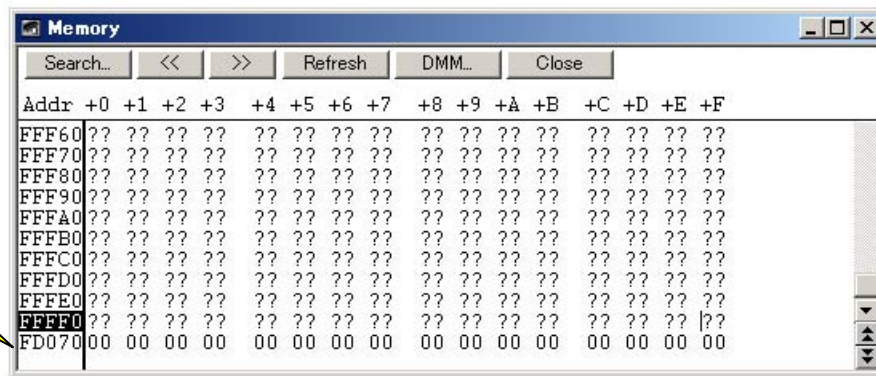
Memory

Search... | << | >> | Refresh | DMM... | Close

| Addr | +0 | +1 | +2 | +3 | +4 | +5 | +6 | +7 | +8 | +9 | +A | +B | +C | +D | +E | +F |
|---|---|---|---|---|---|---|---|---|---|---|---|---|---|---|---|---|
| FFF60 | ?? | ?? | ?? | ?? | ?? | ?? | ?? | ?? | ?? | ?? | ?? | ?? | ?? | ?? | ?? | ?? |
| FFF70 | ?? | ?? | ?? | ?? | ?? | ?? | ?? | ?? | ?? | ?? | ?? | ?? | ?? | ?? | ?? | ?? |
| FFF80 | ?? | ?? | ?? | ?? | ?? | ?? | ?? | ?? | ?? | ?? | ?? | ?? | ?? | ?? | ?? | ?? |
| FFF90 | ?? | ?? | ?? | ?? | ?? | ?? | ?? | ?? | ?? | ?? | ?? | ?? | ?? | ?? | ?? | ?? |
| FFFA0 | ?? | ?? | ?? | ?? | ?? | ?? | ?? | ?? | ?? | ?? | ?? | ?? | ?? | ?? | ?? | ?? |
| FFFB0 | ?? | ?? | ?? | ?? | ?? | ?? | ?? | ?? | ?? | ?? | ?? | ?? | ?? | ?? | ?? | ?? |
| FFFC0 | ?? | ?? | ?? | ?? | ?? | ?? | ?? | ?? | ?? | ?? | ?? | ?? | ?? | ?? | ?? | ?? |
| FFFD0 | ?? | ?? | ?? | ?? | ?? | ?? | ?? | ?? | ?? | ?? | ?? | ?? | ?? | ?? | ?? | ?? |
| FFFE0 | ?? | ?? | ?? | ?? | ?? | ?? | ?? | ?? | ?? | ?? | ?? | ?? | ?? | ?? | ?? | ?? |
| FFFF0 | ?? | ?? | ?? | ?? | ?? | ?? | ?? | ?? | ?? | ?? | ?? | ?? | ?? | ?? | ?? | ?? |
| FD070 | 00 | 00 | 00 | 00 | 00 | 00 | 00 | 00 | 00 | 00 | 00 | 00 | 00 | 00 | 00 | 00 |